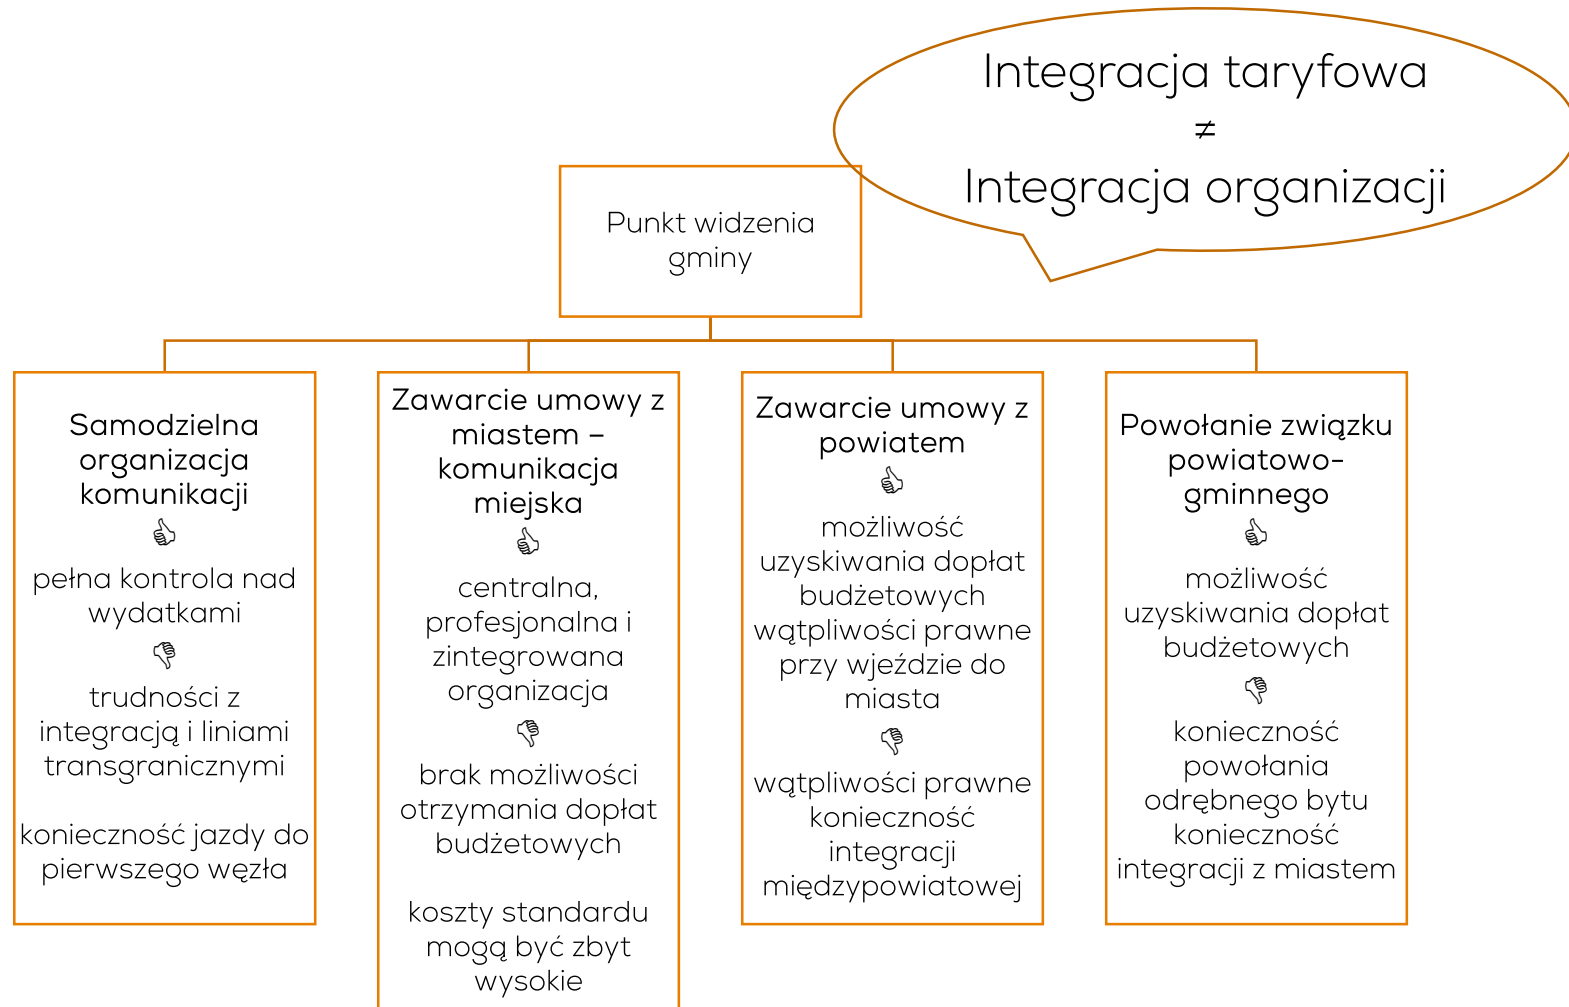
Integracja taryfowa
$\neq$
Integracja organizacji

Punkt widzenia gminy

Samodzielna organizacja komunikacji
pełna kontrola nad wydatkami
trudności z integracją i liniami transgranicznymi

konieczność jazdy do pierwszego węzła

Zawarcie umowy z miastem – komunikacja miejska
centralna, profesjonalna i zintegrowana organizacja
brak możliwości otrzymania dopłat budżetowych

koszty standardu mogą być zbyt wysokie

Zawarcie umowy z powiatem
możliwość uzyskiwania dopłat budżetowych
wątpliwości prawne przy wjeździe do miasta
wątpliwości prawne
konieczność integracji międzypowiatowej

Powołanie związku powiatowo-gminnego
możliwość uzyskiwania dopłat budżetowych
konieczność powołania odrębnego bytu
konieczność integracji z miastem